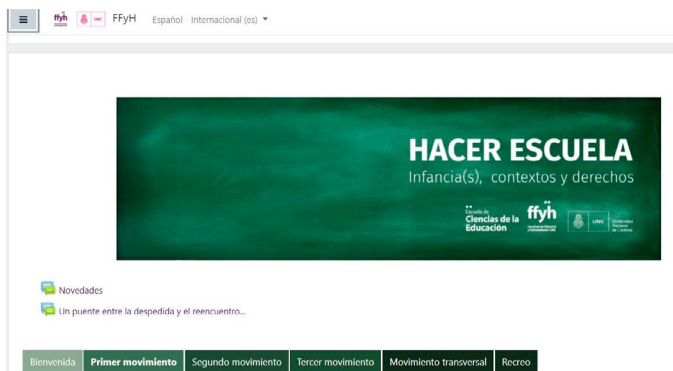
ffyh UNC FFyH Español - Internacional (es)

HACER ESCUELA
Infancia(s), contextos y derechos

Escuela de Ciencias de la Educación ffyh Facultad de Filosofía y Humanidades UNC Universidad Nacional de Córdoba

Novedades

Un puente entre la despedida y el reencuentro...

Bienvenida | Primer movimiento | Segundo movimiento | Tercer movimiento | Movimiento transversal | Recreo